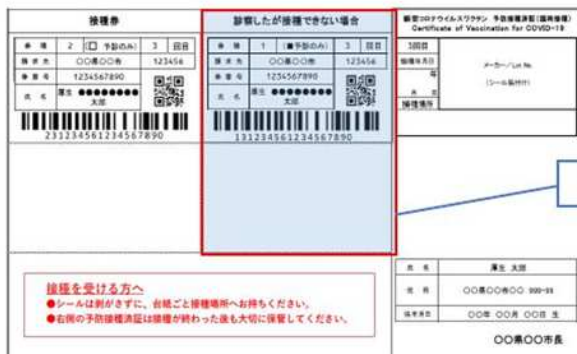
接種券

| 券種 | 2 | (☐予診のみ) | 3 | 回目 |
|---|---|---|---|---|
| 請求先 | ○○県○○市 | | 123456 | |
| 券番号 | 1234567890 | | | |
| 氏名 | 厚生 ●●●●●●●● 太郎 | | | |

231234561234567890

診察したが接種できない場合

| 券種 | 1 | (■予診のみ) | 3 | 回目 |
|---|---|---|---|---|
| 請求先 | ○○県○○市 | | 123456 | |
| 券番号 | 1234567890 | | | |
| 氏名 | 厚生 ●●●●●●●● 太郎 | | | |

131234561234567890

新型コロナウイルスワクチン 予防接種済証(臨時接種)
Certificate of Vaccination for COVID-19

| 3回目 | |
|---|---|
| 接種年月日 | メーカー/Lot No. (シール貼付け) |
| 年 | |
| 月 日 | |
| 接種場所 | |

接種を受ける方へ
●シールは剥がさずに、台紙ごと接種場所へお持ちください。
●右側の予防接種済証は接種が終わった後も大切に保管してください。

| 氏名 | 厚生 太郎 |
|---|---|
| 住所 | ○○県○○市○○ 999-99 |
| 生年月日 | ○○年 ○○月 ○○日 生 |

○○県○○市長